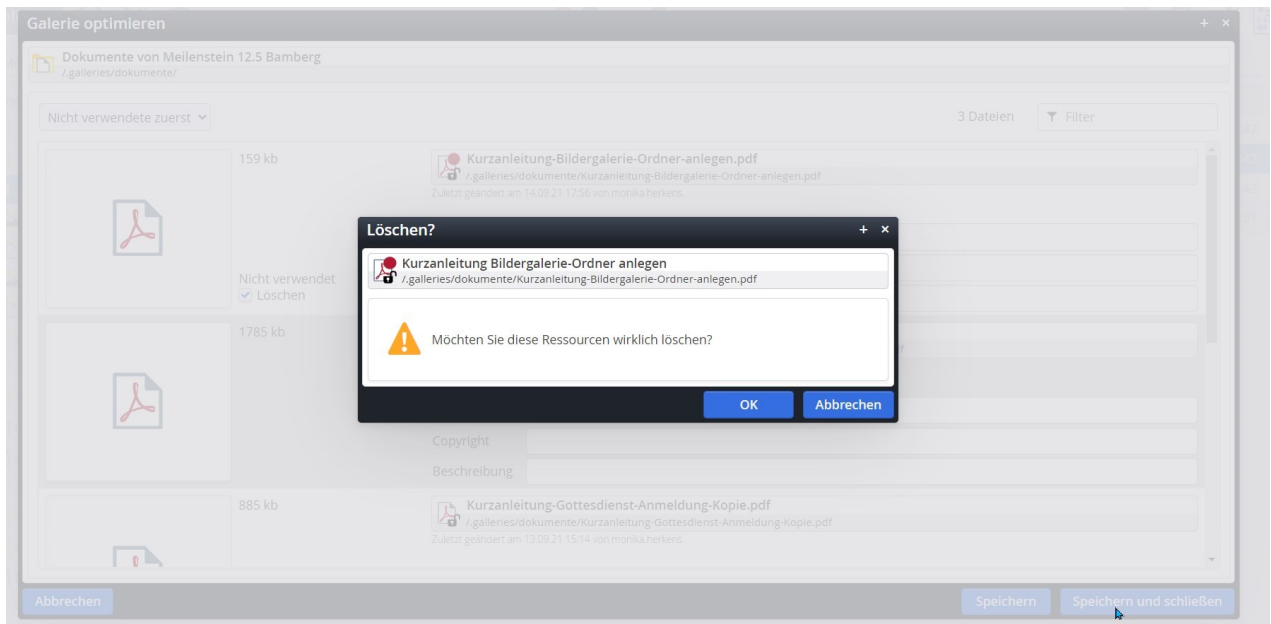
Galerie optimieren

Dokumente von Meilenstein 12.5 Bamberg
/.galleries/dokumente/

Nicht verwendete zuerst

3 Dateien

Filter

159 kb

Kurzanleitung-Bildergalerie-Ordner-anlegen.pdf
/.galleries/dokumente/Kurzanleitung-Bildergalerie-Ordner-anlegen.pdf
Zuletzt geändert am 14.09.21 17:56 von monika.herkens

Nicht verwendet
Löschen

1785 kb

Copyright

Beschreibung

885 kb

Kurzanleitung-Gottesdienst-Anmeldung-Kopie.pdf
/.galleries/dokumente/Kurzanleitung-Gottesdienst-Anmeldung-Kopie.pdf
Zuletzt geändert am 13.09.21 15:14 von monika.herkens

Löschen?

Kurzanleitung Bildergalerie-Ordner anlegen
/.galleries/dokumente/Kurzanleitung-Bildergalerie-Ordner-anlegen.pdf

Möchten Sie diese Ressourcen wirklich löschen?

OK
Abbrechen

Abbrechen

Speichern
Speichern und schließen